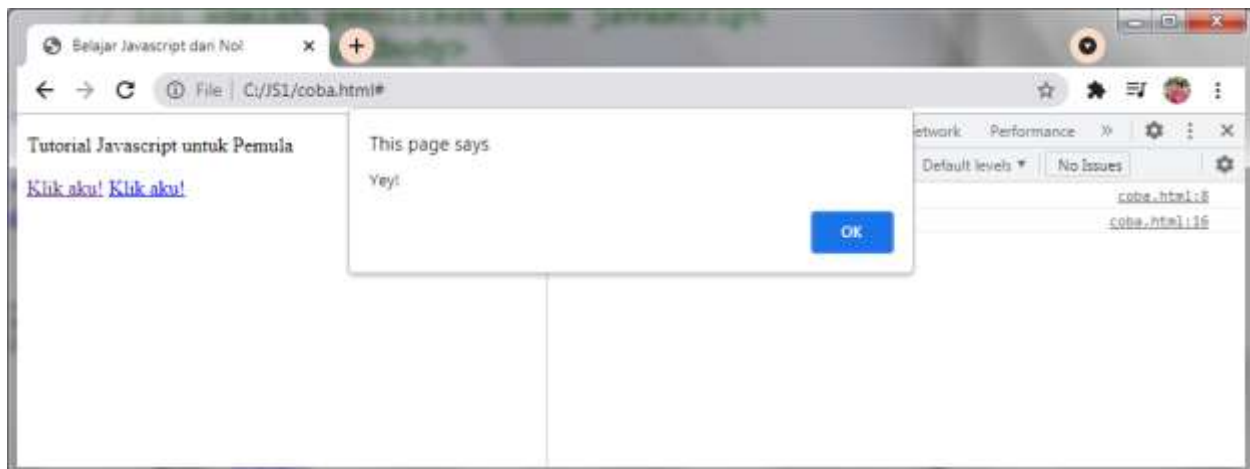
Belajar Javascript dari Nol

File | C:/JS1/coba.html#

Tutorial Javascript untuk Pemula

Klik aku! Klik aku!

This page says

Yey!

OK

etwork Performance »

Default levels ▾ No Issues

coba.html:8

coba.html:16